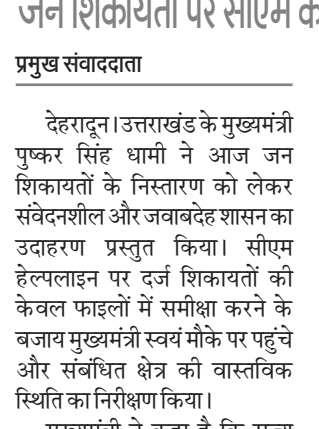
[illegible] शिकायतों पर सीएम के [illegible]

प्रमुख संवाददाता

देहरादून। उत्तराखंड के मुख्यमंत्री पुष्कर सिंह धामी ने आज जन शिकायतों के निस्तारण को लेकर संवेदनशील और जवाबदेह शासन का उदाहरण प्रस्तुत किया। सीएम हेल्पलाइन पर दर्ज शिकायतों की केवल फाइलों में समीक्षा करने के बजाय मुख्यमंत्री स्वयं मौके पर पहुंचे और संबंधित क्षेत्र की वास्तविक स्थिति का निरीक्षण किया।

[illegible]